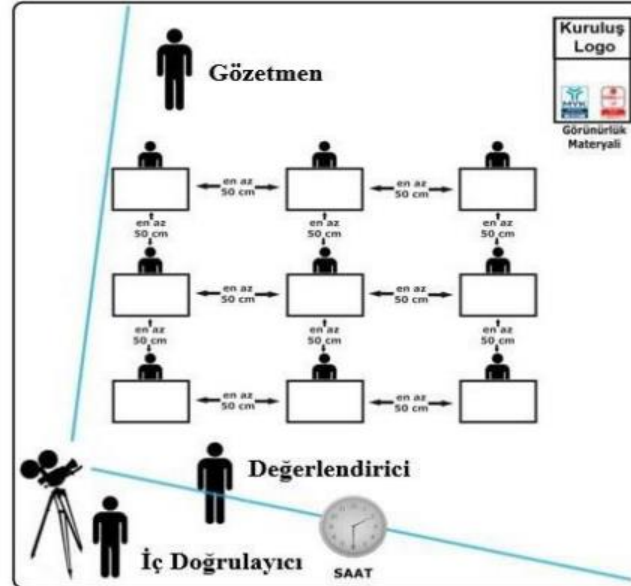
Kuruluş Logo

MYK

Görünürlük Materyali

Gözetmen

en az 50 cm

en az 50 cm

en az 50 cm

en az 50 cm

en az 50 cm

en az 50 cm

en az 50 cm

en az 50 cm

en az 50 cm

en az 50 cm

en az 50 cm

en az 50 cm

en az 50 cm

en az 50 cm

en az 50 cm

Değerlendirici

İç Doğrulayıcı

SAAT